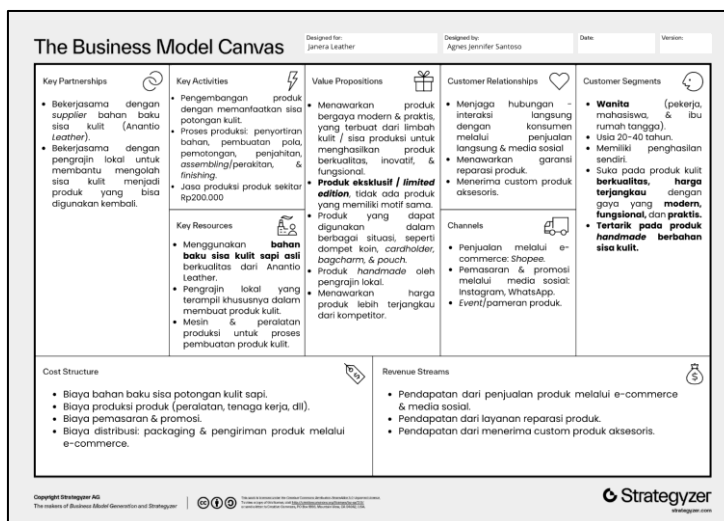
The Business Model Canvas

Designed for:
Janera Leather

Designed by:
Agnes Jennifer Santoso

Date:

Version:

Key Partnerships

• Bekerjasama dengan *supplier* bahan baku sisa kulit (Anantio *Leather*).
• Bekerjasama dengan pengrajin lokal untuk membantu mengolah sisa kulit menjadi produk yang bisa digunakan kembali.

Key Activities

• Pengembangan produk dengan memanfaatkan sisa potongan kulit.
• Proses produksi: penyortiran bahan, pembuatan pola, pemotongan, penjahitan, *assembling*/perakitan, & *finishing*.
• Jasa produksi produk sekitar Rp200.000

Key Resources

• Menggunakan **bahan baku sisa kulit sapi asli** berkualitas dari Anantio Leather.
• Pengrajin lokal yang terampil khususnya dalam membuat produk kulit.
• Mesin & peralatan produksi untuk proses pembuatan produk kulit.

Value Propositions

• Menawarkan produk bergaya modern & praktis, yang terbuat dari limbah kulit / sisa produksi untuk menghasilkan produk berkualitas, inovatif, & fungsional.
• **Produk eksklusif / *limited edition***, tidak ada produk yang memiliki motif sama.
• Produk yang dapat digunakan dalam berbagai situasi, seperti dompet koin, *cardholder*, *bagcharm*, & *pouch*.
• Produk *handmade* oleh pengrajin lokal.
• Menawarkan harga produk lebih terjangkau dari kompetitor.

Customer Relationships

• Menjaga hubungan - interaksi langsung dengan konsumen melalui penjualan langsung & media sosial
• Menawarkan garansi reparasi produk.
• Menerima custom produk aksesoris.

Channels

• Penjualan melalui e-commerce: *Shopee*.
• Pemasaran & promosi melalui media sosial: Instagram, WhatsApp.
• *Event*/pameran produk.

Customer Segments

• **Wanita** (pekerja, mahasiswa, & ibu rumah tangga).
• Usia 20-40 tahun.
• Memiliki penghasilan sendiri.
• Suka pada produk kulit **berkualitas**, **harga terjangkau** dengan gaya yang **modern, fungsional**, dan **praktis**.
• **Tertarik pada produk *handmade* berbahan sisa kulit.**

Cost Structure

• Biaya bahan baku sisa potongan kulit sapi.
• Biaya produksi produk (peralatan, tenaga kerja, dll).
• Biaya pemasaran & promosi.
• Biaya distribusi: packaging & pengiriman produk melalui e-commerce.

Revenue Streams

• Pendapatan dari penjualan produk melalui e-commerce & media sosial.
• Pendapatan dari layanan reparasi produk.
• Pendapatan dari menerima custom produk aksesoris.

Copyright Strategyzer AG
The makers of Business Model Generation and Strategyzer

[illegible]

Strategyzer
strategyzer.com